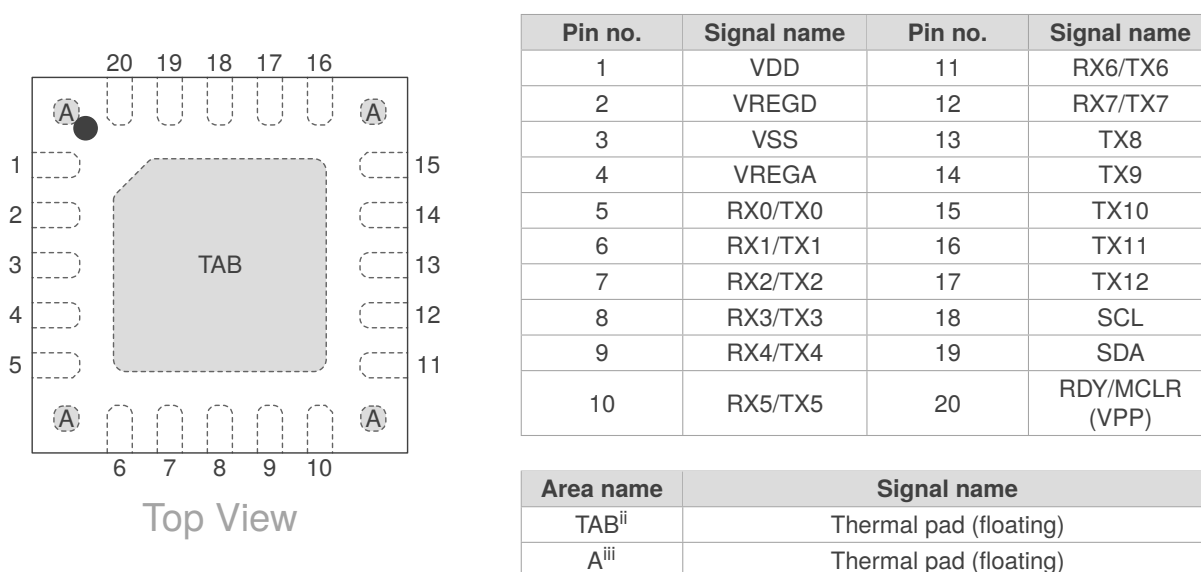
20 19 18 17 16

A A

1 15
2 14
3 TAB 13
4 12
5 11

A A

6 7 8 9 10

Top View

| Pin no. | Signal name | Pin no. | Signal name |
|---|---|---|---|
| 1 | VDD | 11 | RX6/TX6 |
| 2 | VREGD | 12 | RX7/TX7 |
| 3 | VSS | 13 | TX8 |
| 4 | VREGA | 14 | TX9 |
| 5 | RX0/TX0 | 15 | TX10 |
| 6 | RX1/TX1 | 16 | TX11 |
| 7 | RX2/TX2 | 17 | TX12 |
| 8 | RX3/TX3 | 18 | SCL |
| 9 | RX4/TX4 | 19 | SDA |
| 10 | RX5/TX5 | 20 | RDY/MCLR (VPP) |

| Area name | Signal name |
|---|---|
| TAB$^{ii}$ | Thermal pad (floating) |
| A$^{iii}$ | Thermal pad (floating) |